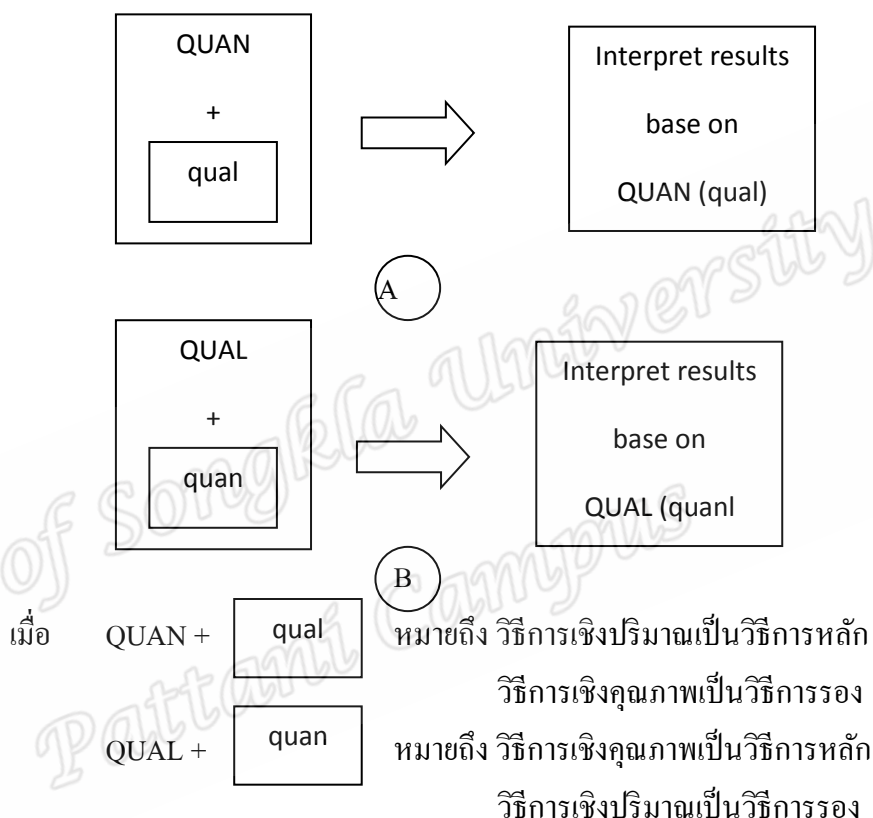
QUAN

+

qual

Interpret results

base on

QUAN (qual)

A

QUAL

+

quan

Interpret results

base on

QUAL (quanl

B

เมื่อ QUAN + qual หมายถึง วิธีการเชิงปริมาณเป็นวิธีการหลัก วิธีการเชิงคุณภาพเป็นวิธีการรอง

QUAL + quan หมายถึง วิธีการเชิงคุณภาพเป็นวิธีการหลัก วิธีการเชิงปริมาณเป็นวิธีการรอง

of Songkla University Pattani Campus